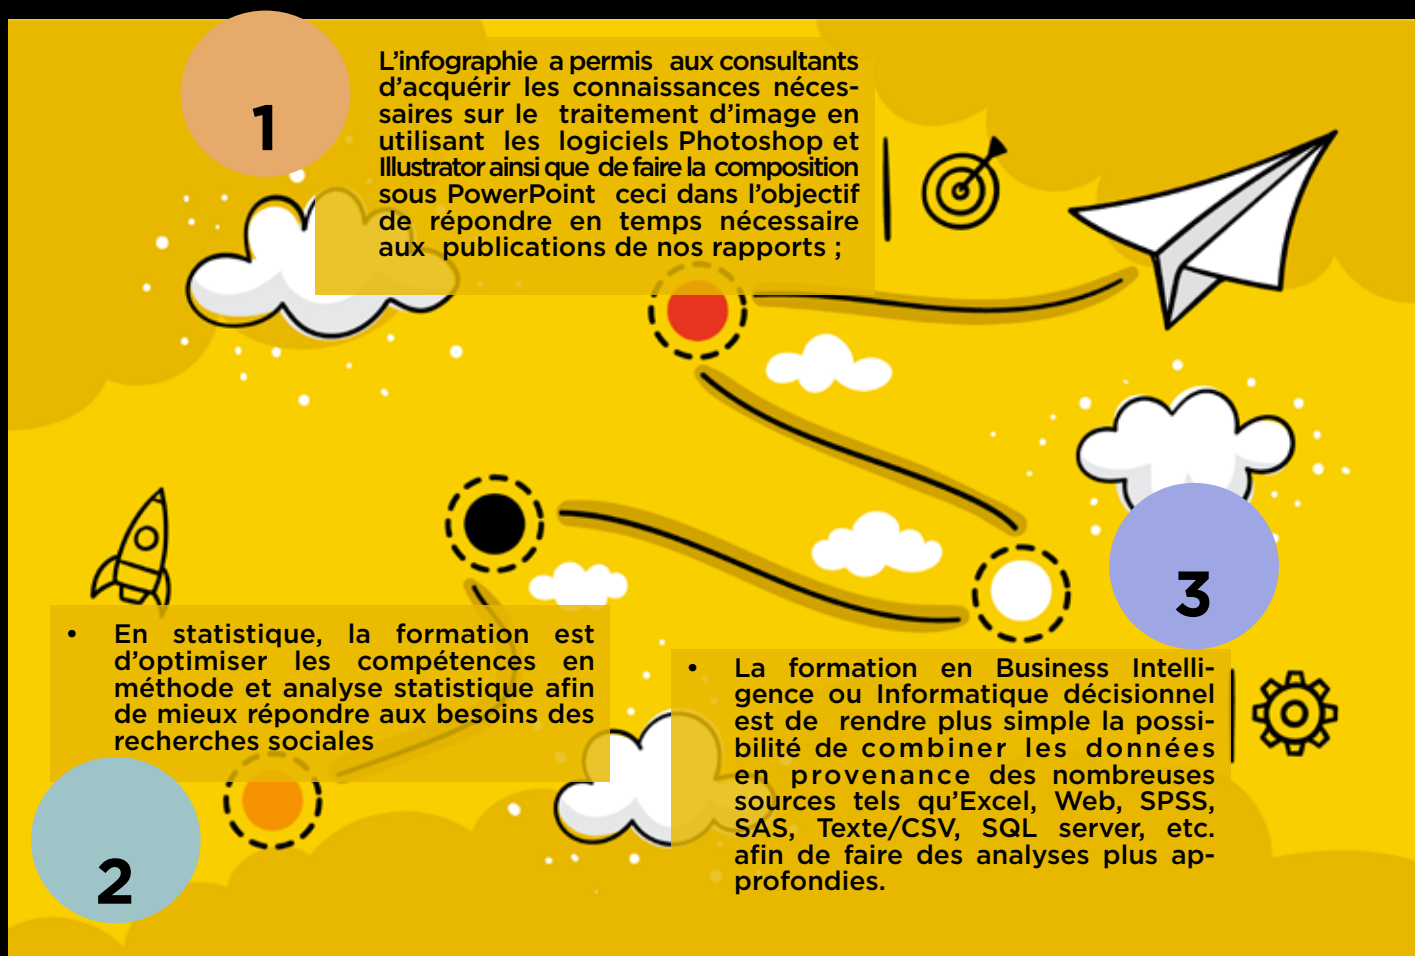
1

L'infographie a permis aux consultants d'acquérir les connaissances nécessaires sur le traitement d'image en utilisant les logiciels Photoshop et Illustrator ainsi que de faire la composition sous PowerPoint ceci dans l'objectif de répondre en temps nécessaire aux publications de nos rapports ;

• En statistique, la formation est d'optimiser les compétences en méthode et analyse statistique afin de mieux répondre aux besoins des recherches sociales

2

3

• La formation en Business Intelligence ou Informatique décisionnel est de rendre plus simple la possibilité de combiner les données en provenance des nombreuses sources tels qu'Excel, Web, SPSS, SAS, Texte/CSV, SQL server, etc. afin de faire des analyses plus approfondies.